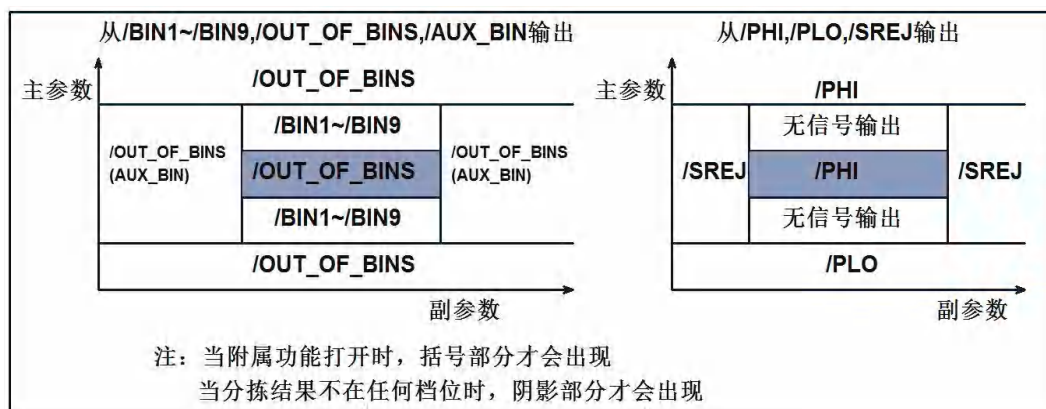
从/BIN1~/BIN9,/OUT_OF_BINS,/AUX_BIN输出

主参数

/OUT_OF_BINS

/OUT_OF_BINS (AUX_BIN)

/BIN1~/BIN9

/OUT_OF_BINS

/BIN1~/BIN9

/OUT_OF_BINS (AUX_BIN)

/OUT_OF_BINS

副参数

从/PHI,/PLO,/SREJ输出

主参数

/PHI

/SREJ

无信号输出

/PHI

无信号输出

/SREJ

/PLO

副参数

注：当附属功能打开时，括号部分才会出现
当分拣结果不在任何档位时，阴影部分才会出现